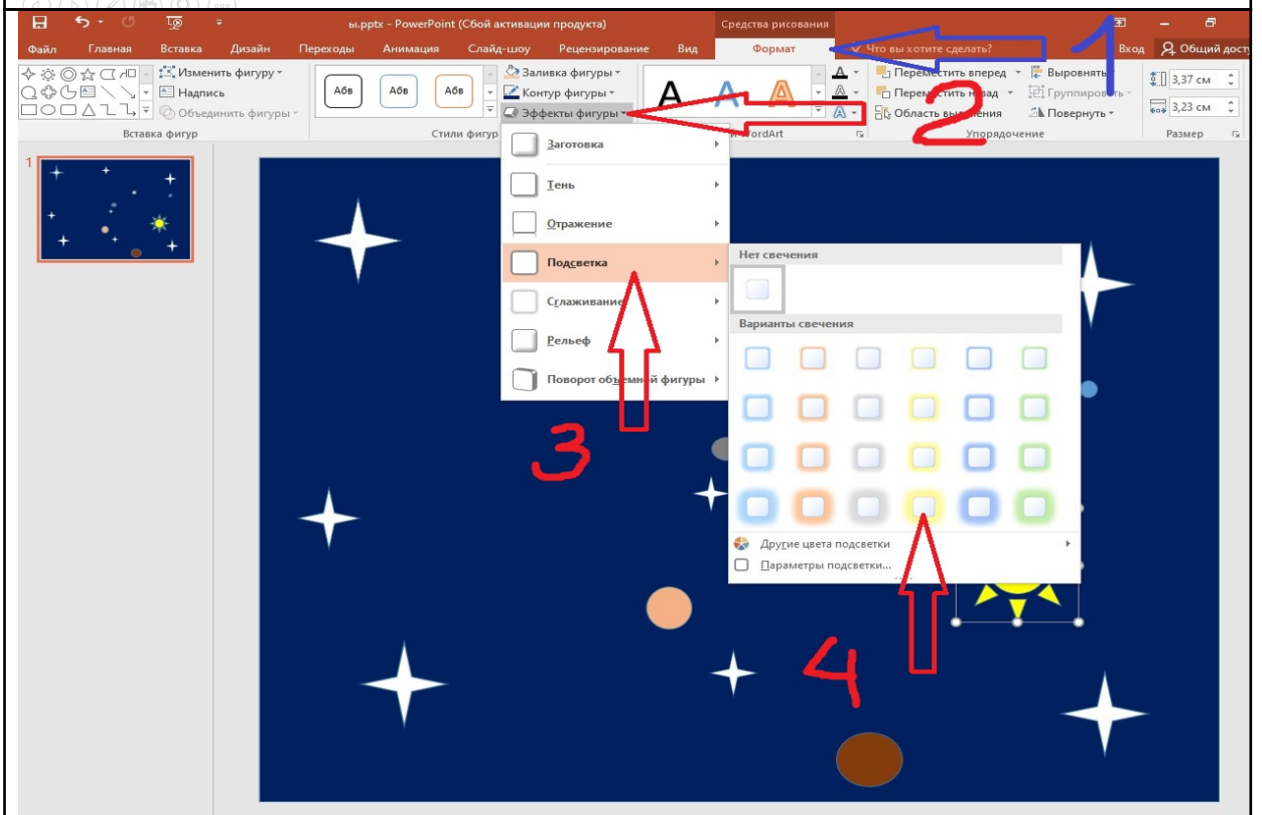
ы.pptx - PowerPoint (Сбой активации продукта)
Средства рисования
Файл Главная Вставка Дизайн Переходы Анимация Слайд-шоу Рецензирование Вид Формат Что вы хотите сделать? Вход Общий досту
Изменить фигуру
Надпись
Объединить фигуры
Вставка фигур
Абв Абв Абв
Стили фигур
Заливка фигуры
Контур фигуры
Эффекты фигуры
WordArt
Переместить вперед
Переместить назад
Область выделения
Выровнять
Группировать
Повернуть
Упорядочение
3,37 см
3,23 см
Размер
1
Заготовка
Тень
Отражение
Подсветка
Сглаживание
Рельеф
Поворот объемной фигуры
Нет свечения
Варианты свечения
Другие цвета подсветки
Параметры подсветки...
1
2
3
4